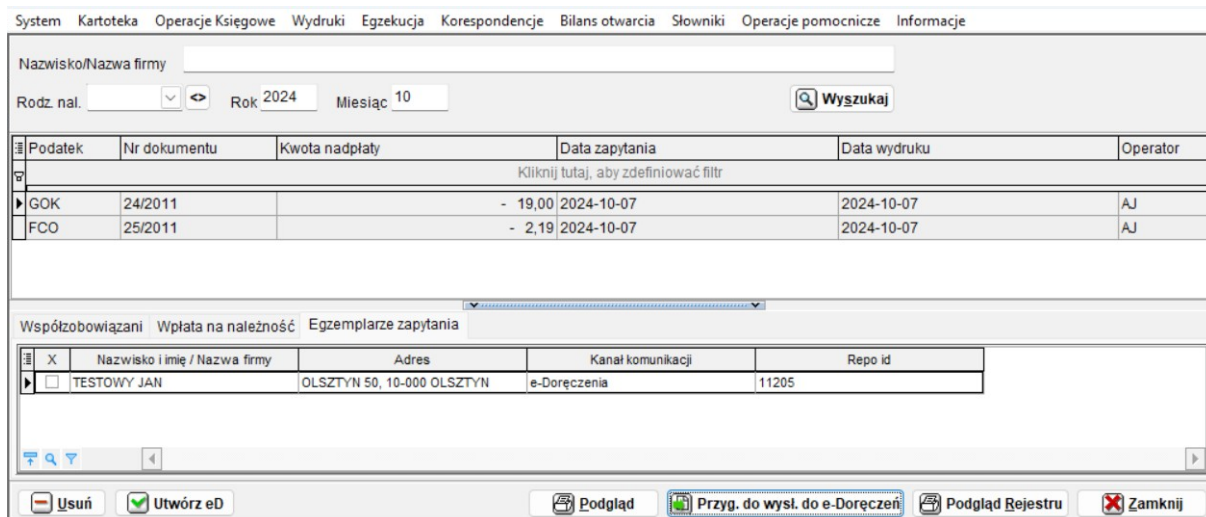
System Kartoteka Operacje Księgowe Wydruki Egzekucja Korespondencje Bilans otwarcia Słowniki Operacje pomocnicze Informacje

Nazwisko/Nazwa firmy

Rodz. nal. <> Rok 2024 Miesiąc 10 Wyszukaj

| Podatek | Nr dokumentu | Kwota nadpłaty | Data zapytania | Data wydruku | Operator |
|---|---|---|---|---|---|
| Kliknij tutaj, aby zdefiniować filtr | | | | | |
| GOK | 24/2011 | - 19,00 | 2024-10-07 | 2024-10-07 | AJ |
| FCO | 25/2011 | - 2,19 | 2024-10-07 | 2024-10-07 | AJ |

Współzobowiązani Wpłata na należność Egzemplarze zapytania

| X | Nazwisko i imię / Nazwa firmy | Adres | Kanał komunikacji | Repo id |
|---|---|---|---|---|
| | TESTOWY JAN | OLSZTYN 50, 10-000 OLSZTYN | e-Doręczenia | 11205 |

Usuń Utwórz eD Podgląd Przyg. do wysl. do e-Doręczeń Podgląd Rejestru Zamknij